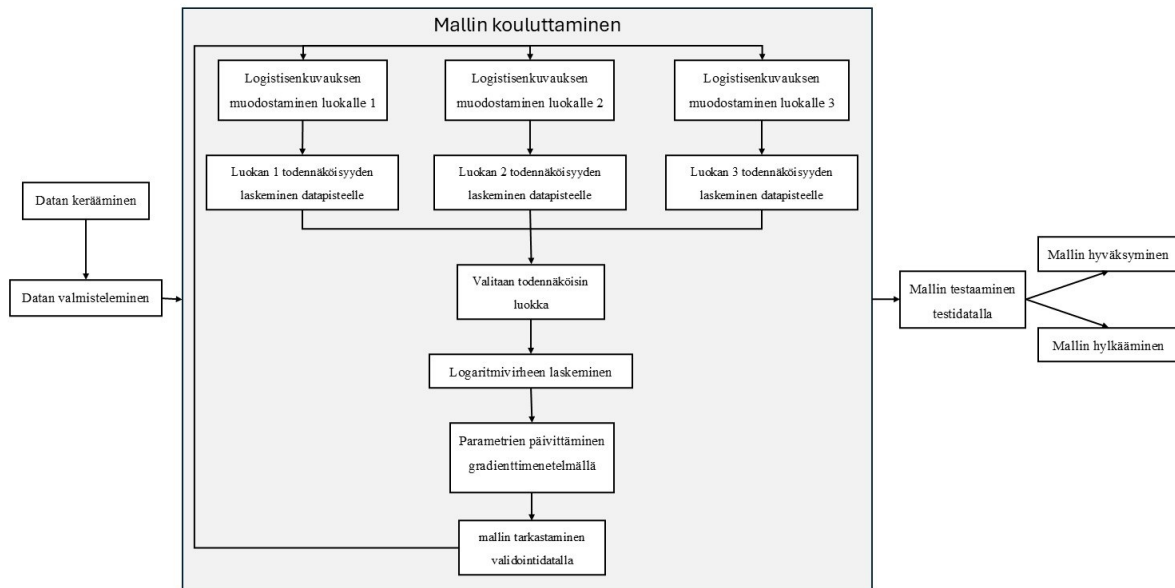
Mallin kouluttaminen

Logistisenkuvauksen muodostaminen luokalle 1

Logistisenkuvauksen muodostaminen luokalle 2

Logistisenkuvauksen muodostaminen luokalle 3

Luokan 1 todennäköisyyden laskeminen datapisteelle

Luokan 2 todennäköisyyden laskeminen datapisteelle

Luokan 3 todennäköisyyden laskeminen datapisteelle

Datan kerääminen

Datan valmisteleminen

Valitaan todennäköisin luokka

Logaritmivirheen laskeminen

Parametrien päivittäminen gradienttimenetelmällä

mallin tarkastaminen validointidatalla

Mallin testaaminen testidatalla

Mallin hyväksyminen

Mallin hylkääminen